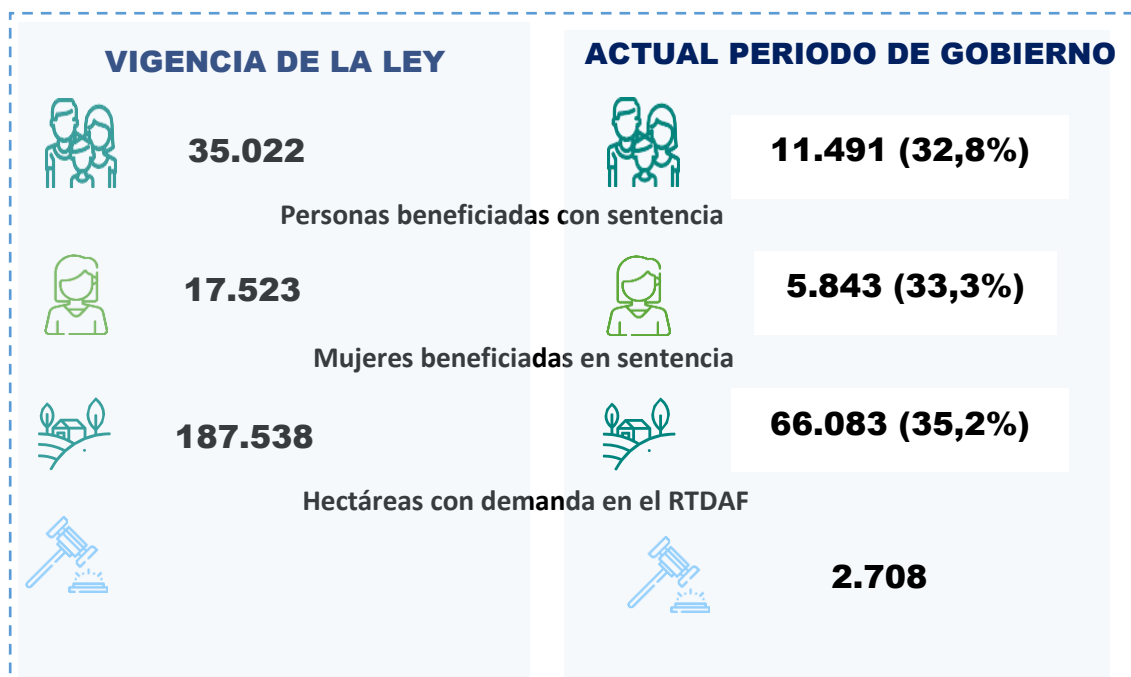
VIGENCIA DE LA LEY

ACTUAL PERIODO DE GOBIERNO

35.022

11.491 (32,8%)

Personas beneficiadas con sentencia

17.523

5.843 (33,3%)

Mujeres beneficiadas en sentencia

187.538

66.083 (35,2%)

Hectáreas con demanda en el RTDAF

2.708